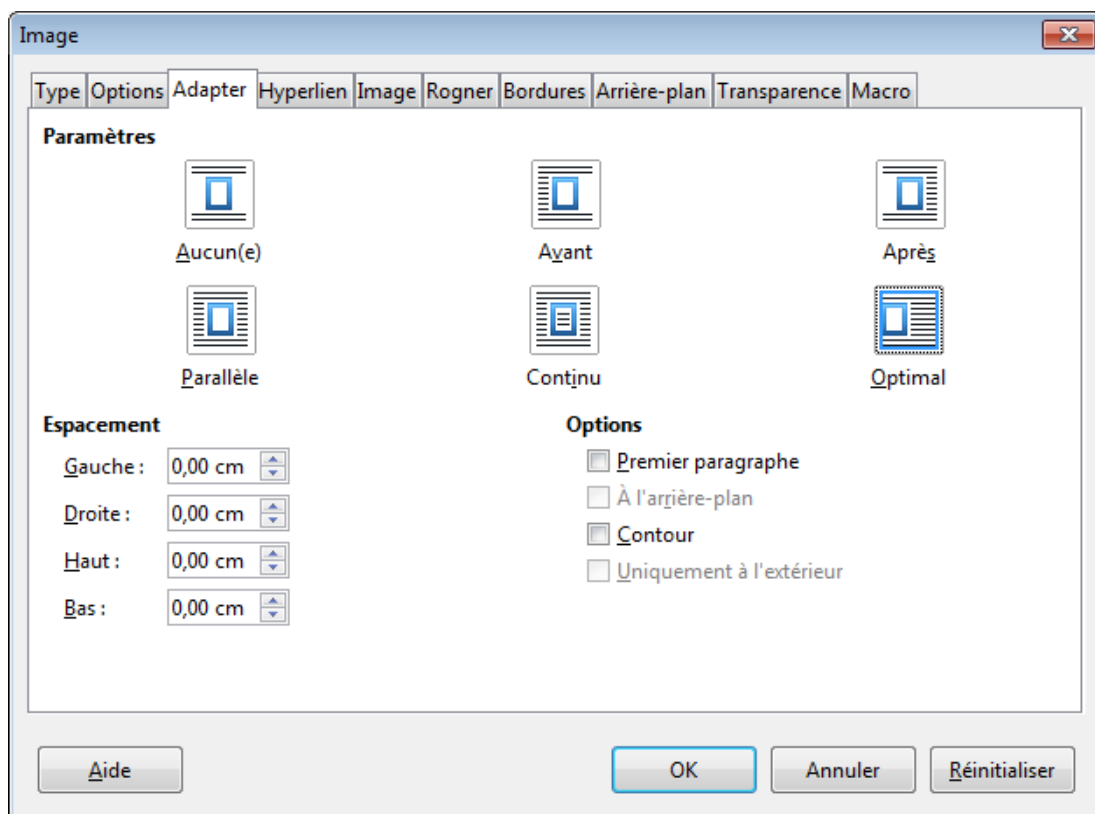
Image

Type | Options | Adapter | Hyperlien | Image | Rogner | Bordures | Arrière-plan | Transparence | Macro

Paramètres

Aucun(e)
Avant
Après
Parallèle
Continu
Optimal

Espacement
Gauche : 0,00 cm
Droite : 0,00 cm
Haut : 0,00 cm
Bas : 0,00 cm

Options
Premier paragraphe
À l'arrière-plan
Contour
Uniquement à l'extérieur

Aide
OK
Annuler
Réinitialiser